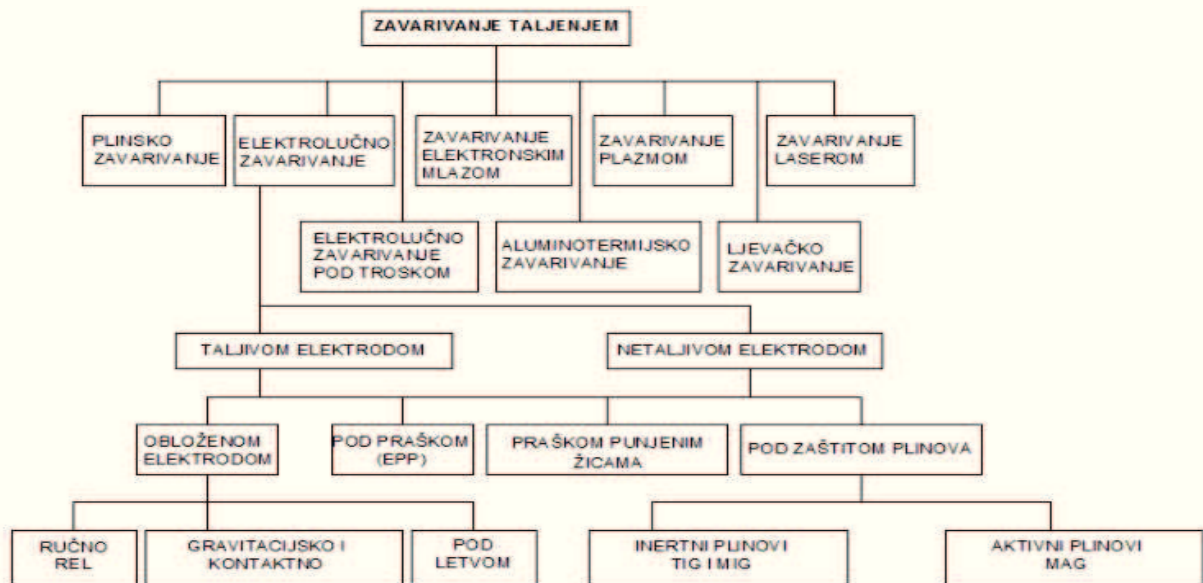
ZAVARIVANJE TALJENJEM

PLINSKO ZAVARIVANJE

ELEKTROLUČNO ZAVARIVANJE

ZAVARIVANJE ELEKTRONSKIM MLAZOM

ZAVARIVANJE PLAZMOM

ZAVARIVANJE LASEROM

ELEKTROLUČNO ZAVARIVANJE POD TROSKOM

ALUMINOTERMIJSKO ZAVARIVANJE

LJEVAČKO ZAVARIVANJE

TALJIVOM ELEKTRODOM

NETALJIVOM ELEKTRODOM

OBLOŽENOM ELEKTRODOM

POD PRAŠKOM (EPP)

PRAŠKOM PUNJENIM ŽICAMA

POD ZAŠTITOM PLINOVA

RUČNO REL

GRAVITACIJSKO I KONTAKTNO

POD LETVOM

INERTNI PLINOVI TIG I MIG

AKTIVNI PLINOVI MAG